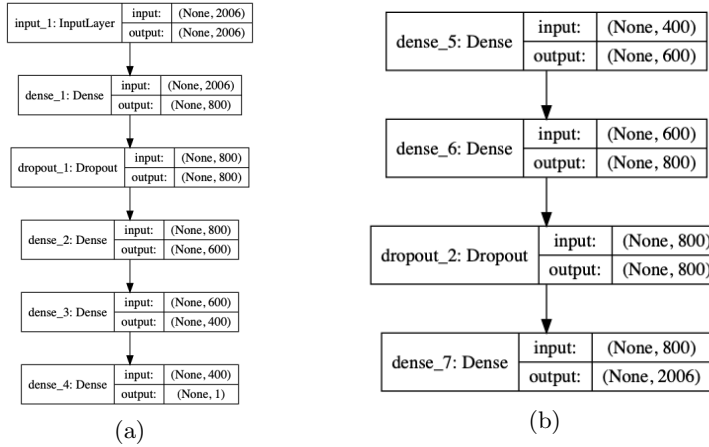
| input_1: InputLayer | input: | (None, 2006) |
|---|---|---|
| | output: | (None, 2006) |

| dense_1: Dense | input: | (None, 2006) |
|---|---|---|
| | output: | (None, 800) |

| dropout_1: Dropout | input: | (None, 800) |
|---|---|---|
| | output: | (None, 800) |

| dense_2: Dense | input: | (None, 800) |
|---|---|---|
| | output: | (None, 600) |

| dense_3: Dense | input: | (None, 600) |
|---|---|---|
| | output: | (None, 400) |

| dense_4: Dense | input: | (None, 400) |
|---|---|---|
| | output: | (None, 1) |

(a)

| dense_5: Dense | input: | (None, 400) |
|---|---|---|
| | output: | (None, 600) |

| dense_6: Dense | input: | (None, 600) |
|---|---|---|
| | output: | (None, 800) |

| dropout_2: Dropout | input: | (None, 800) |
|---|---|---|
| | output: | (None, 800) |

| dense_7: Dense | input: | (None, 800) |
|---|---|---|
| | output: | (None, 2006) |

(b)